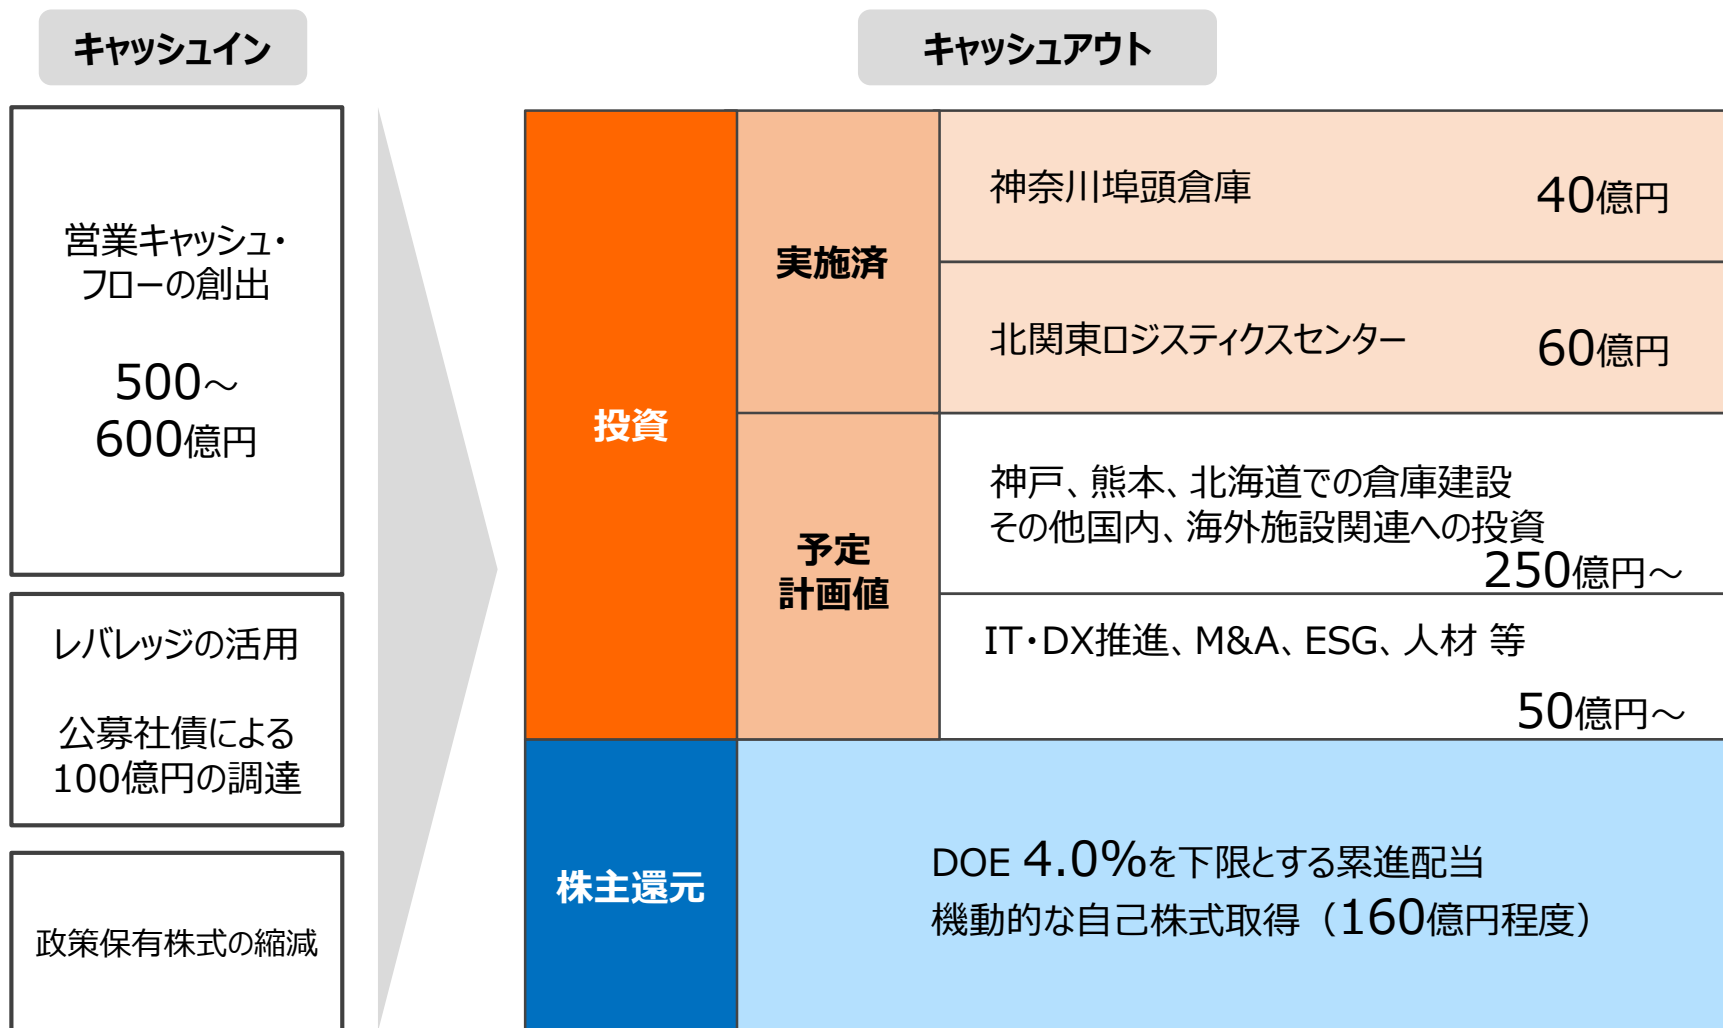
キャッシュイン

営業キャッシュ・フローの創出

500～600億円

レバレッジの活用

公募社債による100億円の調達

政策保有株式の縮減

キャッシュアウト

投資

実施済

神奈川埠頭倉庫 40億円

北関東ロジスティクスセンター 60億円

予定計画値

神戸、熊本、北海道での倉庫建設
その他国内、海外施設関連への投資
250億円～

IT・DX推進、M&A、ESG、人材 等
50億円～

株主還元

DOE 4.0%を下限とする累進配当
機動的な自己株式取得（160億円程度）